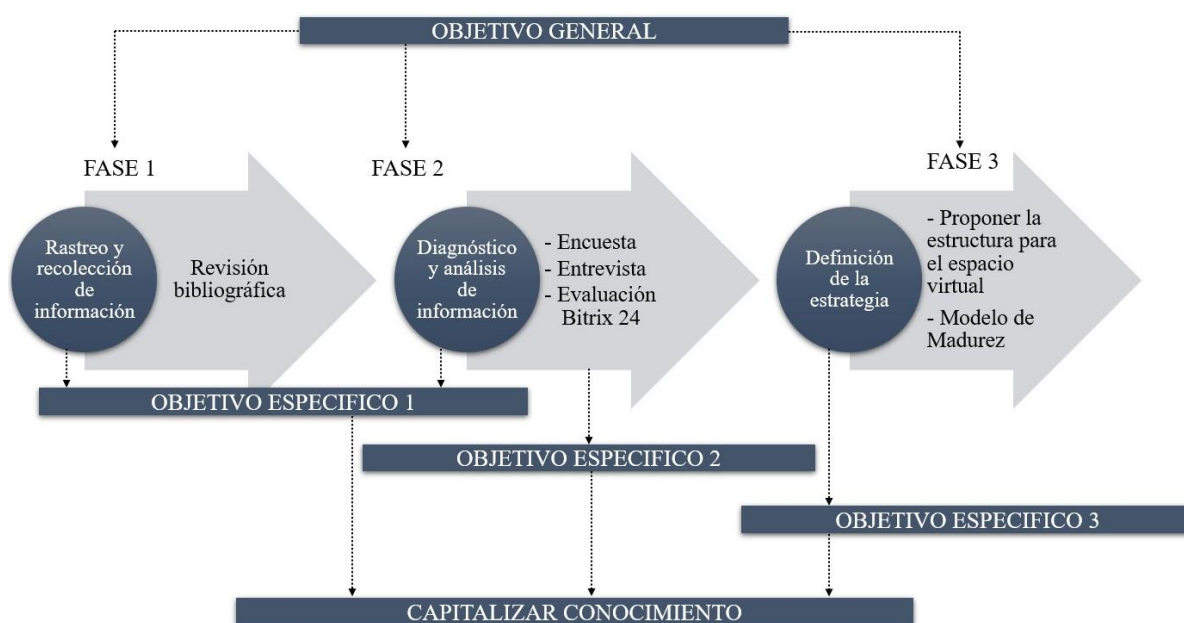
OBJETIVO GENERAL

FASE 1

Rastreo y recolección de información

Revisión bibliográfica

FASE 2

Diagnóstico y análisis de información

- Encuesta
- Entrevista
- Evaluación Bitrix 24

FASE 3

Definición de la estrategia

- Proponer la estructura para el espacio virtual
- Modelo de Madurez

OBJETIVO ESPECIFICO 1

OBJETIVO ESPECIFICO 2

OBJETIVO ESPECIFICO 3

CAPITALIZAR CONOCIMIENTO